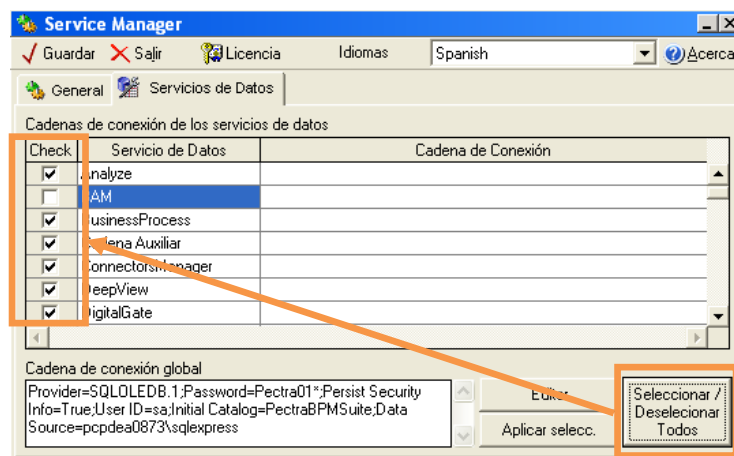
Service Manager

Guardar   Salir   Licencia   Idiomas   Spanish   Acerca

General   Servicios de Datos

Cadenas de conexión de los servicios de datos

| Check | Servicio de Datos | Cadena de Conexión |
|---|---|---|
| ☑ | Analyze | |
| ☐ | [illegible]AM | |
| ☑ | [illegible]usinessProcess | |
| ☑ | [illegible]dena Auxiliar | |
| ☑ | ConnectorsManager | |
| ☑ | DeepView | |
| ☑ | DigitalGate | |

Cadena de conexión global

Provider=SQLOLEDB.1;Password=Pectra01*;Persist Security Info=True;User ID=sa;Initial Catalog=PectraBPMSuite;Data Source=pcpdea0873\sqlexpress

Editar

Aplicar selecc.

Seleccionar / Deselecionar Todos